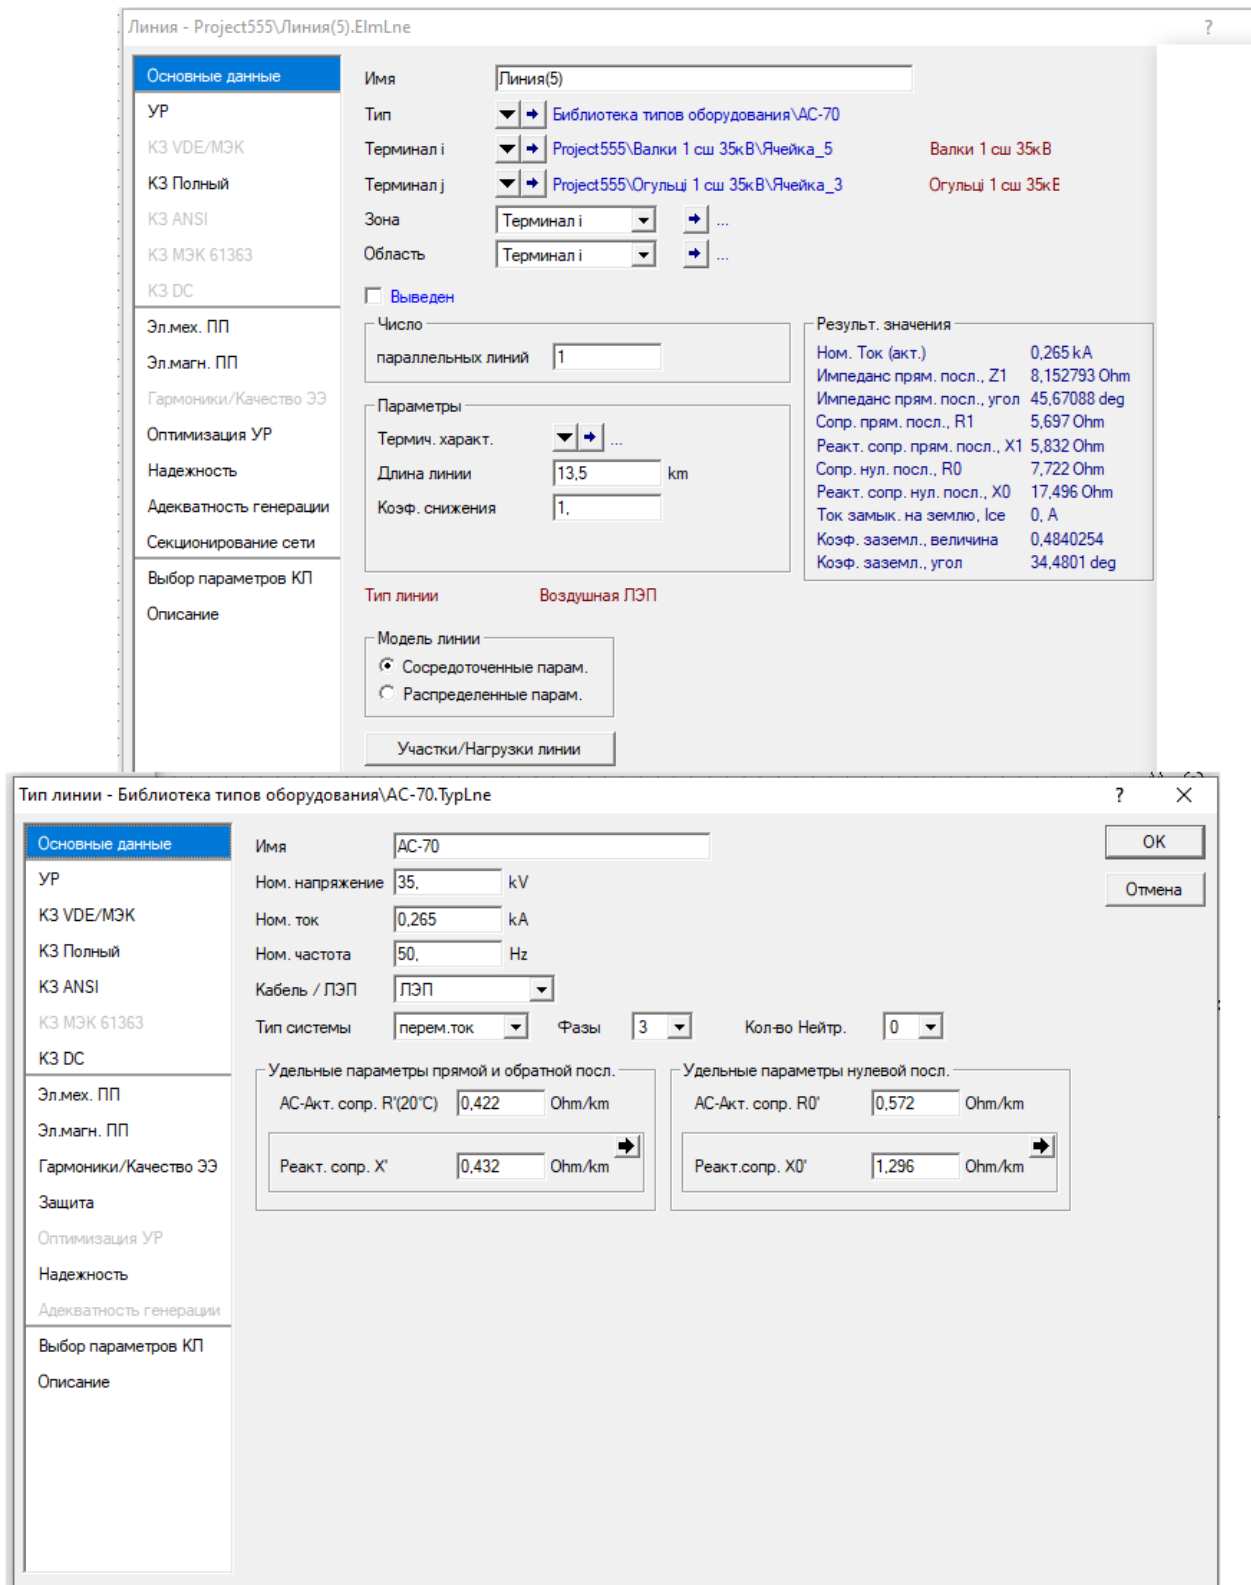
Линия - Project555\Линия(5).ElmLne ?

Основные данные
УР
КЗ VDE/МЭК
КЗ Полный
КЗ ANSI
КЗ МЭК 61363
КЗ DC
Эл.мех. ПП
Эл.магн. ПП
Гармоники/Качество ЭЭ
Оптимизация УР
Надежность
Адекватность генерации
Секционирование сети
Выбор параметров КЛ
Описание

Имя Линия(5)
Тип Библиотека типов оборудования\AC-70
Терминал i Project555\Валки 1 сш 35кВ\Ячейка_5 Валки 1 сш 35кВ
Терминал j Project555\Огульці 1 сш 35кВ\Ячейка_3 Огульці 1 сш 35кЕ
Зона Терминал i ...
Область Терминал i ...
Выведен

Число
параллельных линий 1

Параметры
Термич. характ. ...
Длина линии 13,5 km
Коэф. снижения 1,

Результ. значения
Ном. Ток (акт.) 0,265 kA
Импеданс прям. посл., Z1 8,152793 Ohm
Импеданс прям. посл., угол 45,67088 deg
Сопр. прям. посл., R1 5,697 Ohm
Реакт. сопр. прям. посл., X1 5,832 Ohm
Сопр. нул. посл., R0 7,722 Ohm
Реакт. сопр. нул. посл., X0 17,496 Ohm
Ток замык. на землю, Ice 0, A
Коэф. заземл., величина 0,4840254
Коэф. заземл., угол 34,4801 deg

Тип линии Воздушная ЛЭП

Модель линии
Сосредоточенные парам.
Распределенные парам.

Участки/Нагрузки линии

Тип линии - Библиотека типов оборудования\AC-70.TypLne ? ✕

Основные данные
УР
КЗ VDE/МЭК
КЗ Полный
КЗ ANSI
КЗ МЭК 61363
КЗ DC
Эл.мех. ПП
Эл.магн. ПП
Гармоники/Качество ЭЭ
Защита
Оптимизация УР
Надежность
Адекватность генерации
Выбор параметров КЛ
Описание

Имя AC-70
Ном. напряжение 35, kV
Ном. ток 0,265 kA
Ном. частота 50, Hz
Кабель / ЛЭП ЛЭП
Тип системы перем.ток Фазы 3 Кол-во Нейтр. 0

Удельные параметры прямой и обратной посл.
АС-Акт. сопр. R'(20°C) 0,422 Ohm/km
Реакт. сопр. X' 0,432 Ohm/km

Удельные параметры нулевой посл.
АС-Акт. сопр. R0' 0,572 Ohm/km
Реакт.сопр. X0' 1,296 Ohm/km

OK
Отмена